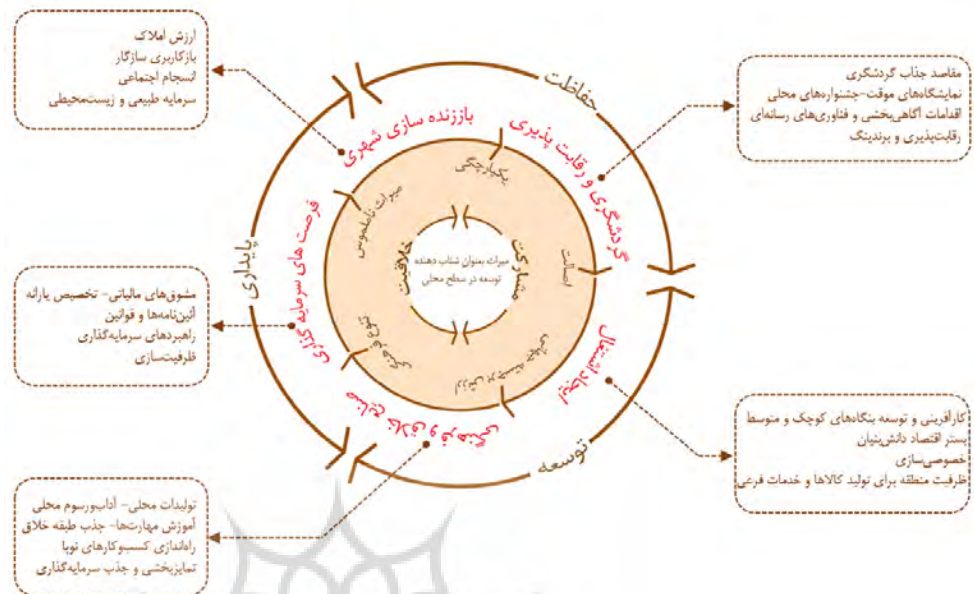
ارزش املاک
بازکاربری سازگار
انسجام اجتماعی
سرمایه طبیعی و زیست‌محیطی

مقاصد جاذب گردشگری
نمایشگاه‌های موقت-جشنواره‌های محلی
اقدامات آگاهی‌بخشی و فناوری‌های رسانه‌ای
رقابت‌پذیری و برندینگ

حفاظت
باززنده سازی شهری
گردشگری و رقابت پذیری
یکپارچگی
میراث ناملموس
فرصت های سرمایه گذاری
پایداری
خلاقیت
مشارکت
میراث بعنوان شتاب دهنده توسعه در سطح محلی
اصالت
تنوع و همه
میراث ملموس
اشتغال‌زایی
کسب و کارهای خلاق
توسعه

مشوق‌های مالیاتی- تخصیص یارانه
آیین‌نامه‌ها و قوانین
راهبردهای سرمایه‌گذاری
ظرفیت‌سازی

کارآفرینی و توسعه بنگاه‌های کوچک و متوسط
بستر اقتصاد دانش‌بنیان
خصوصی‌سازی
ظرفیت منطقه برای تولید کالاها و خدمات فرعی

تولیدات محلی- آداب‌ورسوم محلی
آموزش مهارت‌ها- جذب طبقه خلاق
راه‌اندازی کسب‌وکارهای نوپا
تمایزبخشی و جذب سرمایه‌گذاری